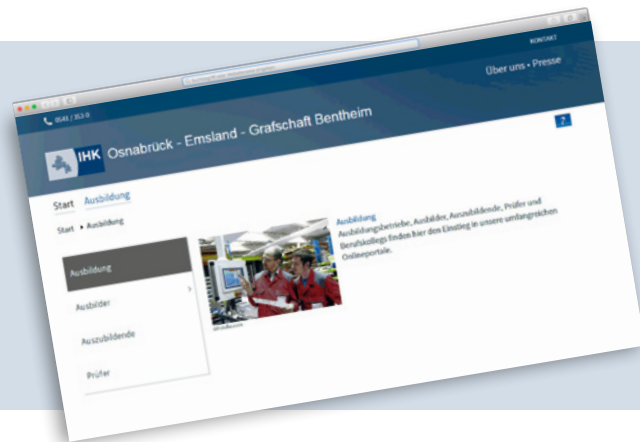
KONTAKT

Über uns • Presse

0541 / 353-0

?

IHK Osnabrück - Emsland - Grafschaft Bentheim

Start Ausbildung

Start • Ausbildung

Ausbildung

Ausbilder

Auszubildende

Prüfer

Ausbildung
Ausbildungsbetriebe, Ausbilder, Auszubildende, Prüfer und Berufskollegs finden hier den Einstieg in unsere umfangreichen Onlineportale.